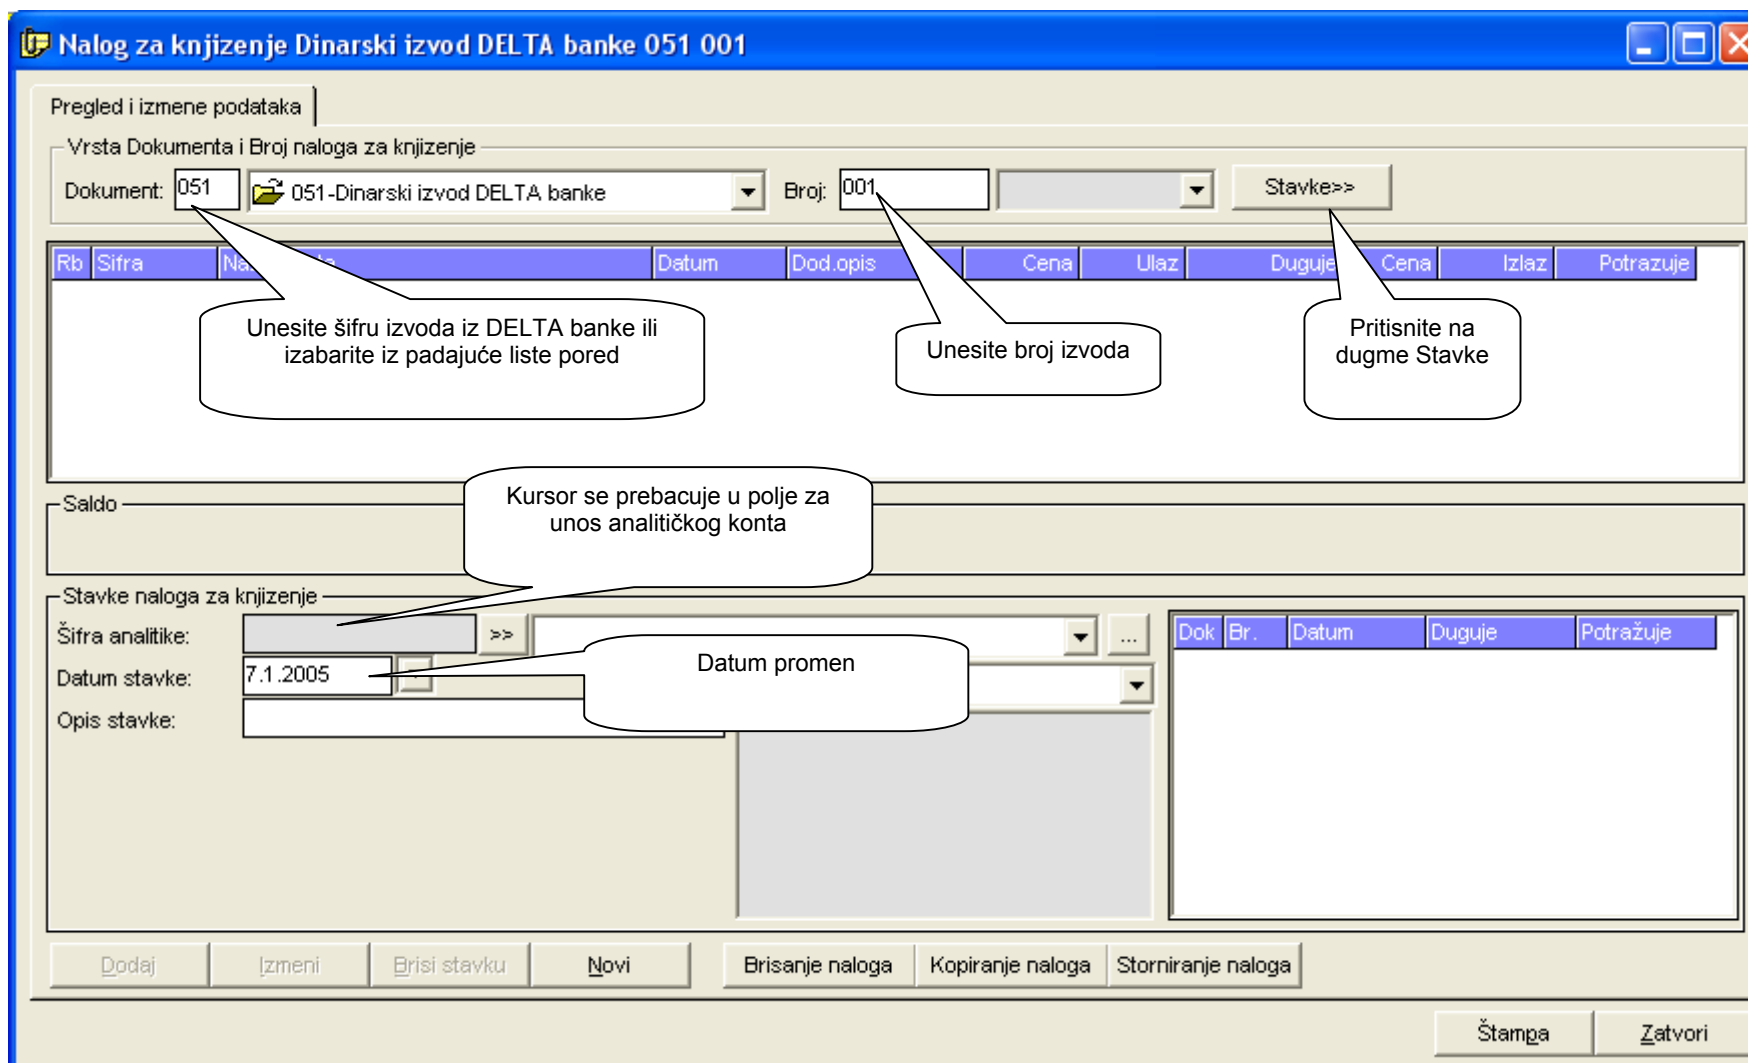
Nalog za knjizenje Dinarski izvod DELTA banke 051 001

Pregled i izmene podataka

Vrsta Dokumenta i Broj naloga za knjizenje

Dokument: 051 051-Dinarski izvod DELTA banke Broj: 001 Stavke>>

| Rb | Sifra | Na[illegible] | Datum | Dod.opis | Cena | Ulaz | Duguje | Cena | Izlaz | Potrazuje |
|---|---|---|---|---|---|---|---|---|---|---|

Unesite šifru izvoda iz DELTA banke ili izabarite iz padajuće liste pored

Unesite broj izvoda

Pritisnite na dugme Stavke

Saldo

Kursor se prebacuje u polje za unos analitičkog konta

Stavke naloga za knjizenje

Šifra analitike: >> ...

Datum stavke: 7.1.2005

Opis stavke:

Datum promen

| Dok | Br. | Datum | Duguje | Potražuje |
|---|---|---|---|---|

Dodaj Izmeni Brisi stavku Novi Brisanje naloga Kopiranje naloga Storniranje naloga

Štampa Zatvori